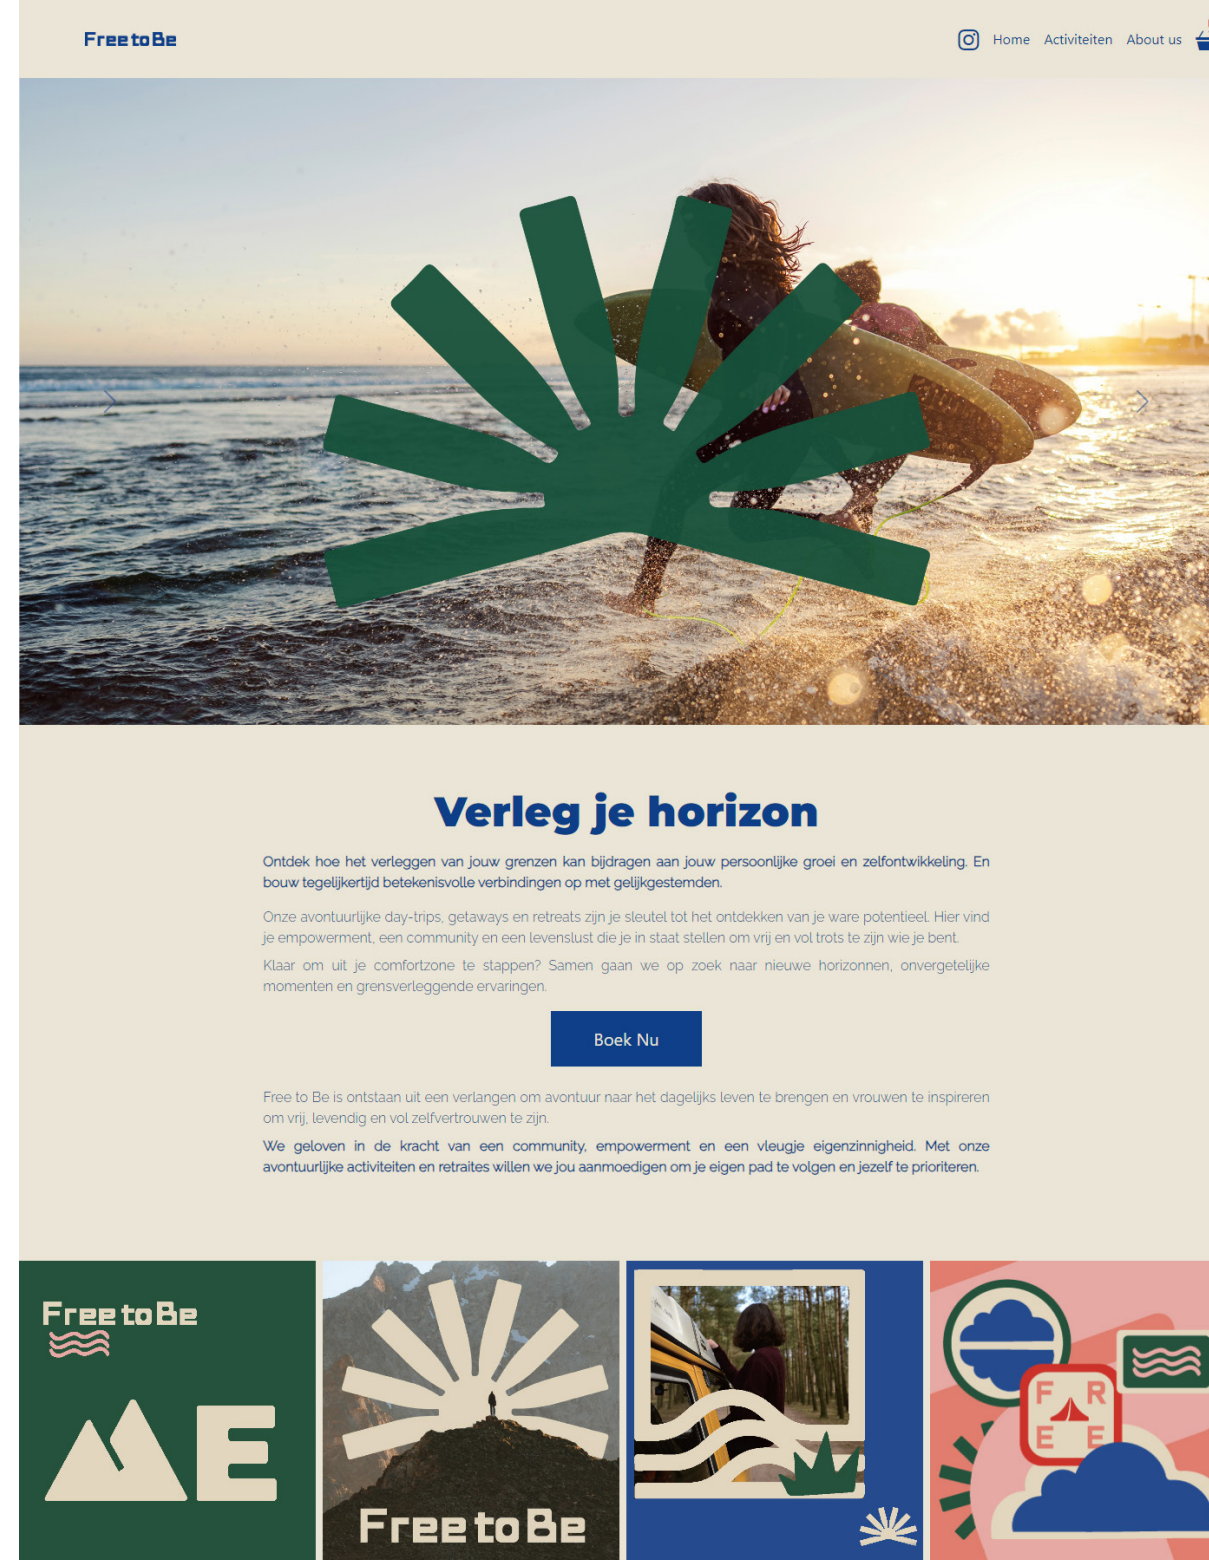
Free to Be

Home Activiteiten About us

Verleg je horizon

Ontdek hoe het verleggen van jouw grenzen kan bijdragen aan jouw persoonlijke groei en zelfontwikkeling. En bouw tegelijkertijd betekenisvolle verbindingen op met gelijkgestemden.

Onze avontuurlijke day-trips, getaways en retreats zijn je sleutel tot het ontdekken van je ware potentieel. Hier vind je empowerment, een community en een levenslust die je in staat stellen om vrij en vol trots te zijn wie je bent.

Klaar om uit je comfortzone te stappen? Samen gaan we op zoek naar nieuwe horizonnen, onvergetelijke momenten en grensverleggende ervaringen.

Boek Nu

Free to Be is ontstaan uit een verlangen om avontuur naar het dagelijks leven te brengen en vrouwen te inspireren om vrij, levendig en vol zelfvertrouwen te zijn.

We geloven in de kracht van een community, empowerment en een vleugje eigenzinnigheid. Met onze avontuurlijke activiteiten en retraites willen we jou aanmoedigen om je eigen pad te volgen en jezelf te prioriteren.

Free to Be

ME

Free to Be

F R
E E